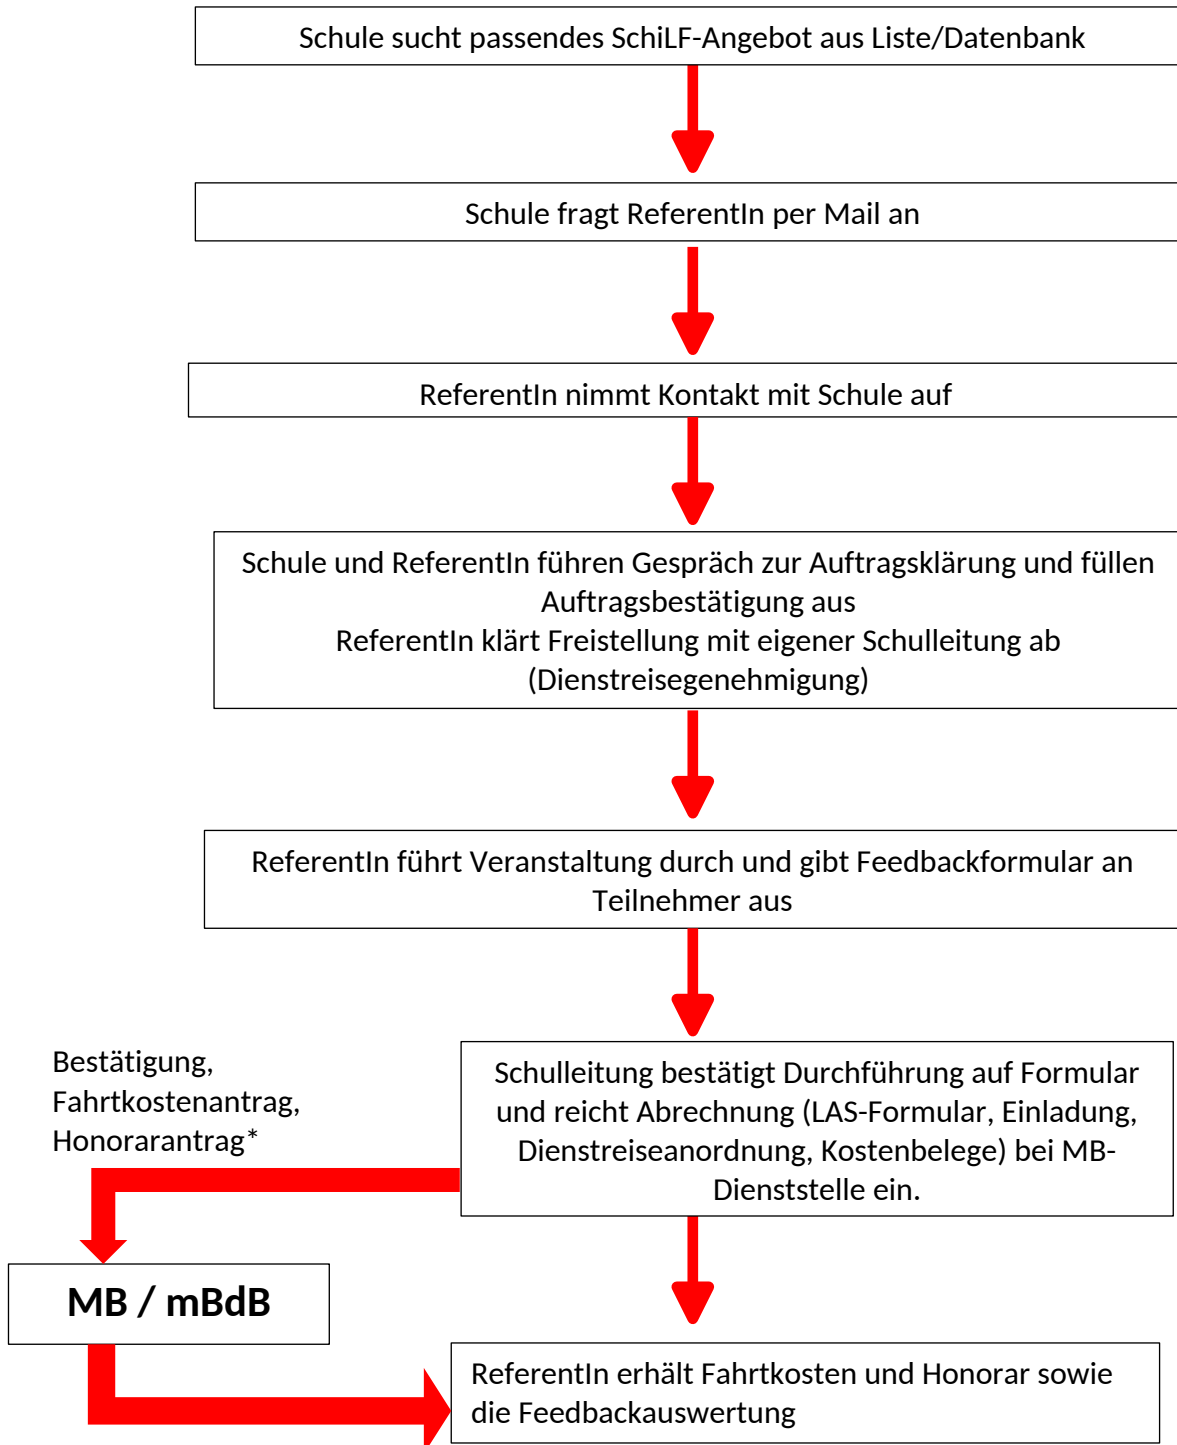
Schule sucht passendes SchiLF-Angebot aus Liste/Datenbank

Schule fragt ReferentIn per Mail an

ReferentIn nimmt Kontakt mit Schule auf

Schule und ReferentIn führen Gespräch zur Auftragsklärung und füllen Auftragsbestätigung aus
ReferentIn klärt Freistellung mit eigener Schulleitung ab (Dienstreisegenehmigung)

ReferentIn führt Veranstaltung durch und gibt Feedbackformular an Teilnehmer aus

Bestätigung, Fahrtkostenantrag, Honorarantrag*

Schulleitung bestätigt Durchführung auf Formular und reicht Abrechnung (LAS-Formular, Einladung, Dienstreiseanordnung, Kostenbelege) bei MB-Dienststelle ein.

MB / mBdB

ReferentIn erhält Fahrtkosten und Honorar sowie die Feedbackauswertung